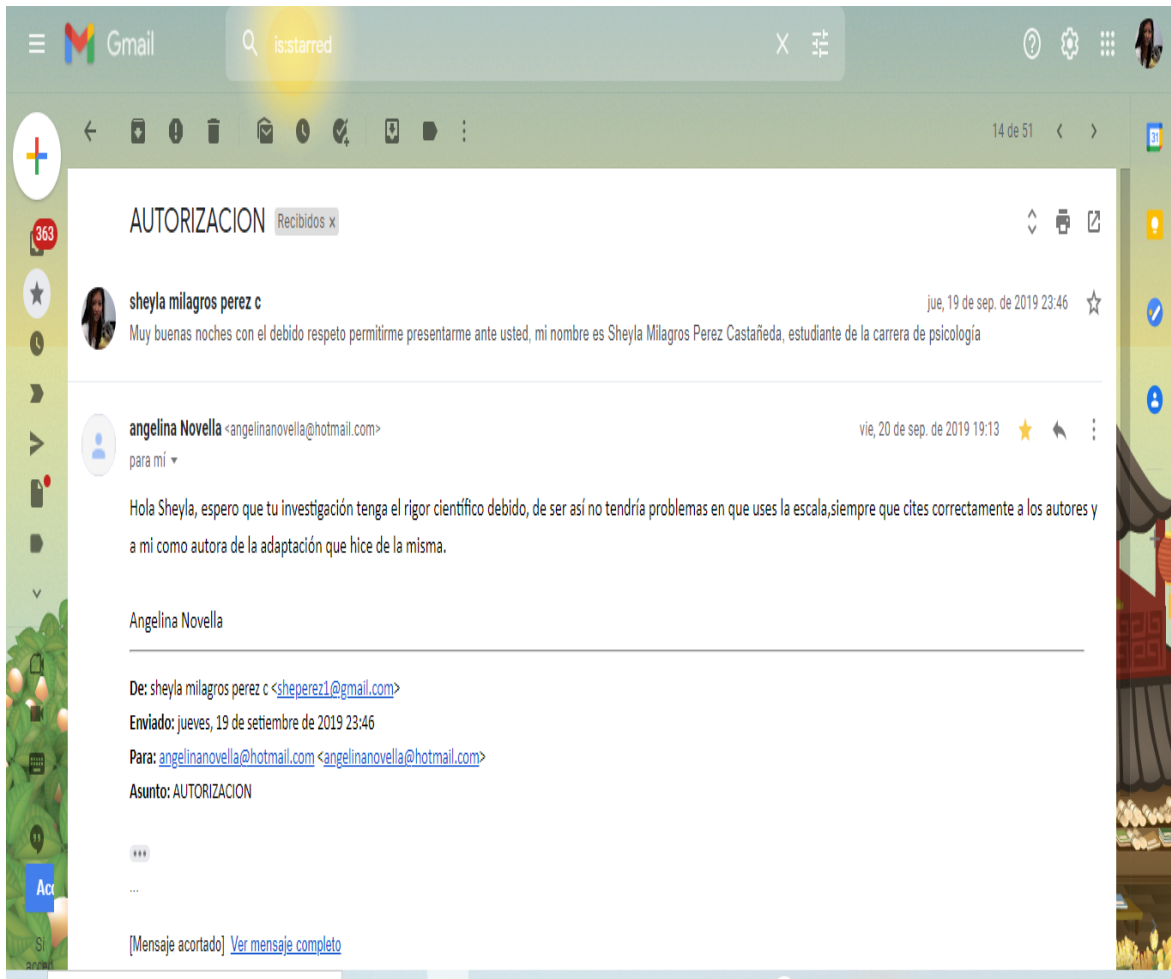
Gmail

is:starred

14 de 51

363

AUTORIZACION Recibidos x

sheyla milagros perez c
jue, 19 de sep. de 2019 23:46
Muy buenas noches con el debido respeto permitirme presentarme ante usted, mi nombre es Sheyla Milagros Perez Castañeda, estudiante de la carrera de psicología

angelina Novella <angelinanovella@hotmail.com>
vie, 20 de sep. de 2019 19:13
para mí

Hola Sheyla, espero que tu investigación tenga el rigor científico debido, de ser así no tendría problemas en que uses la escala,siempre que cites correctamente a los autores y a mi como autora de la adaptación que hice de la misma.

Angelina Novella

De: sheyla milagros perez c <sheperez1@gmail.com>
Enviado: jueves, 19 de setiembre de 2019 23:46
Para: angelinanovella@hotmail.com <angelinanovella@hotmail.com>
Asunto: AUTORIZACION

...

[Mensaje acortado] Ver mensaje completo

Acc

Si
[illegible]